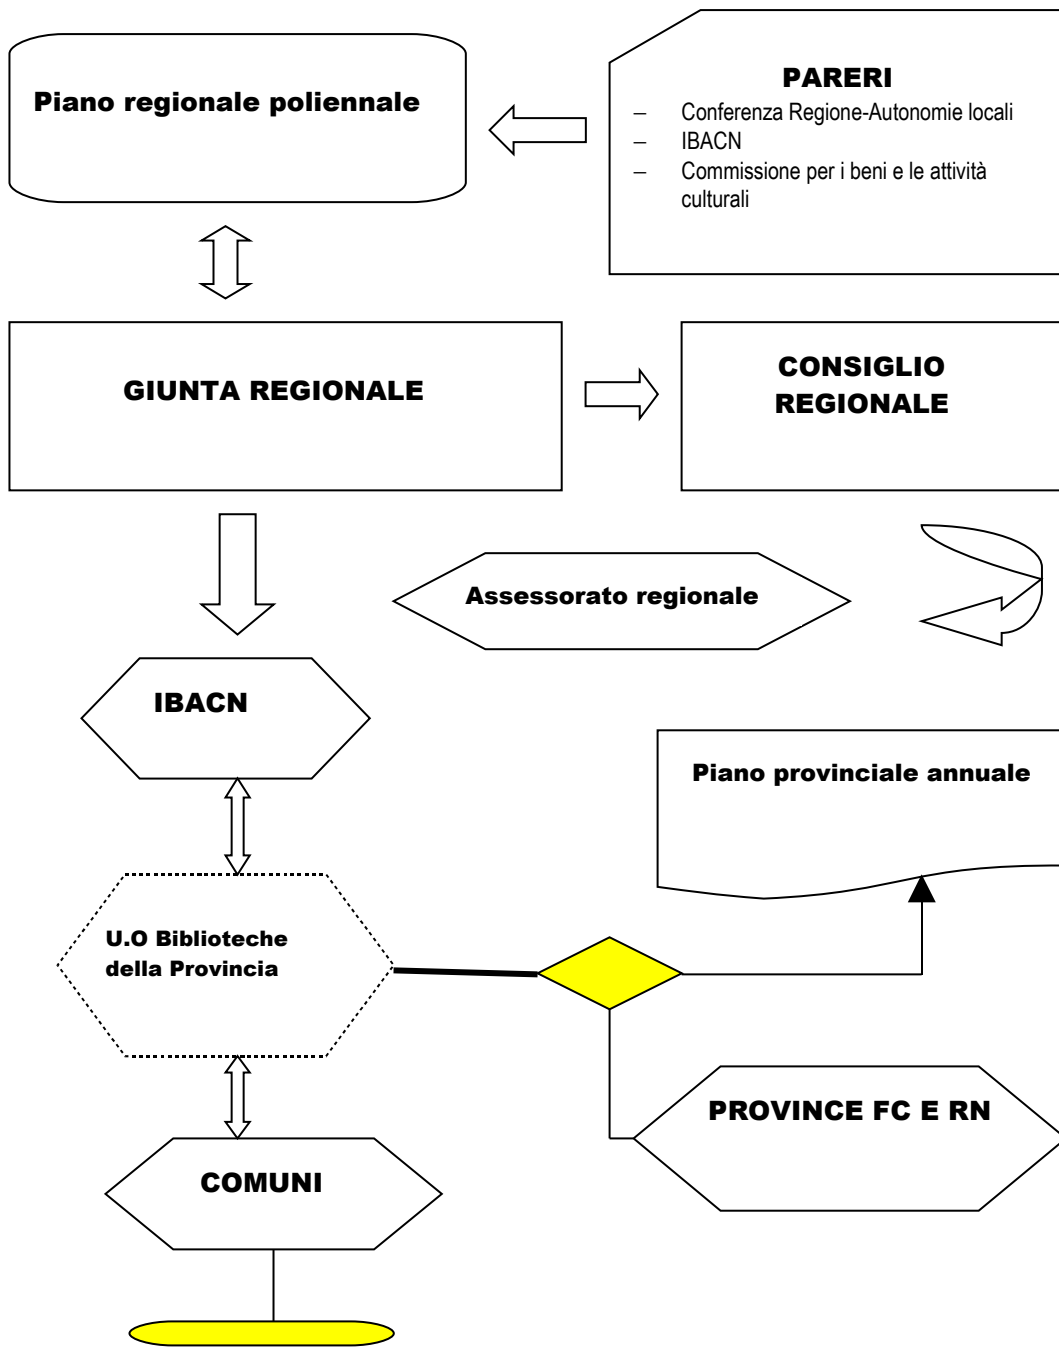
Piano regionale poliennale

PARERI
– Conferenza Regione-Autonomie locali
– IBACN
– Commissione per i beni e le attività culturali

GIUNTA REGIONALE

CONSIGLIO REGIONALE

Assessorato regionale

IBACN

Piano provinciale annuale

U.O Biblioteche della Provincia

PROVINCE FC E RN

COMUNI